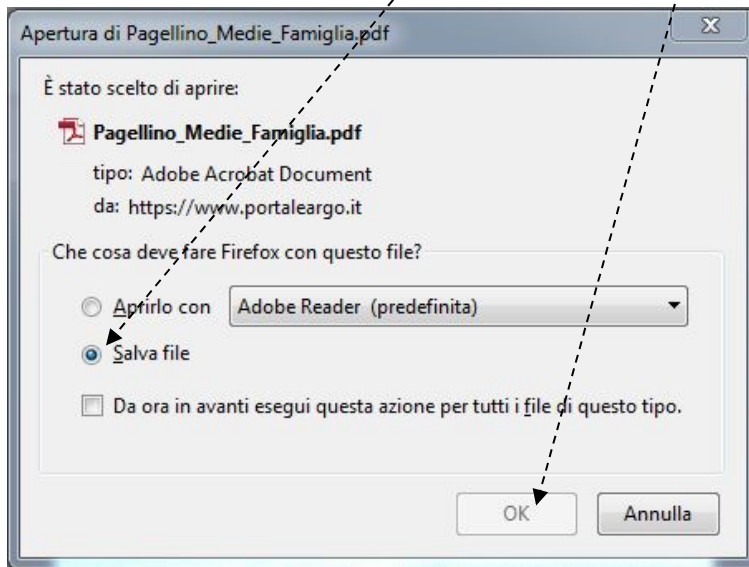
Apertura di Pagellino_Medie_Famiglia.pdf

X

È stato scelto di aprire:

Pagellino_Medie_Famiglia.pdf

tipo: Adobe Acrobat Document

da: https://www.portaleargo.it

Che cosa deve fare Firefox con questo file?

Aprirlo con

Adobe Reader (predefinita)

Salva file

Da ora in avanti esegui questa azione per tutti i file di questo tipo.

OK

Annulla